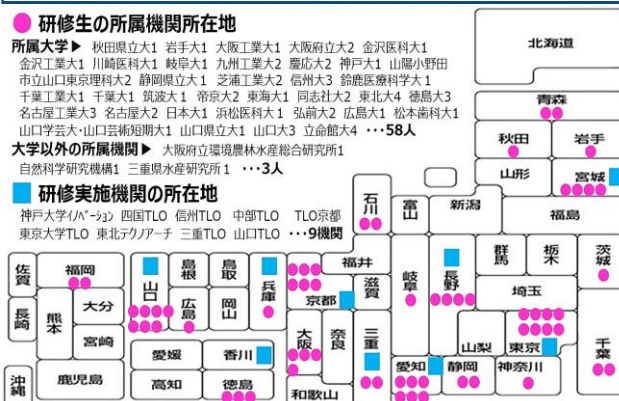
● 研修生の所属機関所在地

所属大学▶ 秋田県立大1 岩手大1 大阪工業大1 大阪府立大2 金沢医科大1 金沢工業大1 川崎医科大1 岐阜大1 九州工業大1 慶応大2 神戸大1 山陽小野田市立山口東京理科大2 静岡県立大1 芝浦工業大2 信州大3 鈴鹿医療科学大1 千葉工業大1 千葉大1 筑波大1 帝京大2 東海大1 同志社大2 東北大4 徳島大3 名古屋工業大3 名古屋大2 日本大1 浜松医科大1 弘前大2 広島大1 松本歯科大1 山口学芸大･山口芸術短期大1 山口県立大1 山口大3 立命館大4 ･･･58人

大学以外の所属機関▶ 大阪府立環境農林水産総合研究所1 自然科学研究機構1 三重県水産研究所1 ･･･3人

■ 研修実施機関の所在地

神戸大学ｲﾉﾍﾞｰｼｮﾝ 四国TLO 信州TLO 中部TLO TLO京都 東京大学TLO 東北テクノアーチ 三重TLO 山口TLO ･･･9機関

北海道
青森
秋田
岩手
山形
宮城
石川
富山
新潟
福島
福井
滋賀
岐阜
長野
群馬
栃木
茨城
埼玉
京都
大阪
奈良
三重
山梨
東京
千葉
愛知
静岡
神奈川
和歌山
佐賀
福岡
長崎
熊本
大分
宮崎
鹿児島
山口
島根
広島
鳥取
岡山
兵庫
愛媛
香川
高知
徳島
沖縄